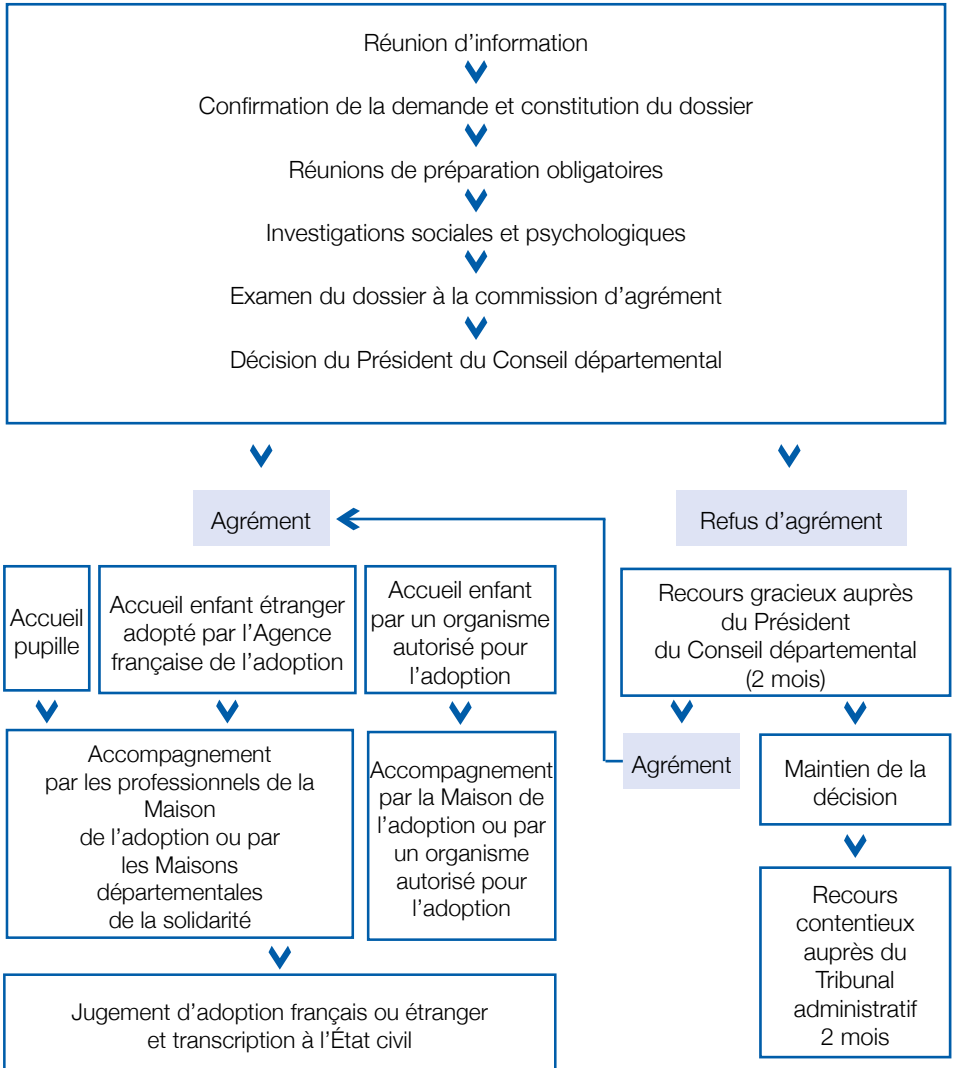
Réunion d'information

Confirmation de la demande et constitution du dossier

Réunions de préparation obligatoires

Investigations sociales et psychologiques

Examen du dossier à la commission d'agrément

Décision du Président du Conseil départemental

Agrément

Refus d'agrément

Accueil pupille

Accueil enfant étranger adopté par l'Agence française de l'adoption

Accueil enfant par un organisme autorisé pour l'adoption

Recours gracieux auprès du Président du Conseil départemental (2 mois)

Accompagnement par les professionnels de la Maison de l'adoption ou par les Maisons départementales de la solidarité

Accompagnement par la Maison de l'adoption ou par un organisme autorisé pour l'adoption

Agrément

Maintien de la décision

Recours contentieux auprès du Tribunal administratif 2 mois

Jugement d'adoption français ou étranger et transcription à l'État civil